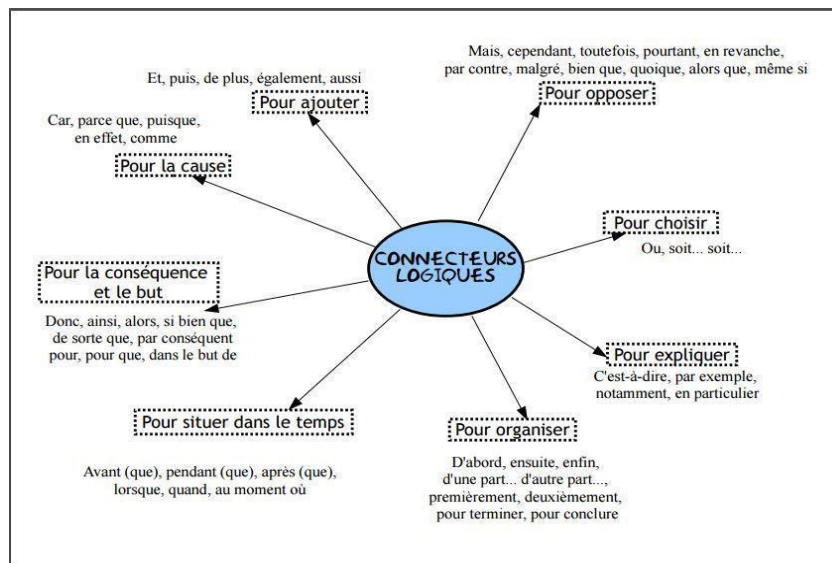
CONNECTEURS LOGIQUES

Et, puis, de plus, également, aussi
Pour ajouter

Mais, cependant, toutefois, pourtant, en revanche, par contre, malgré, bien que, quoique, alors que, même si
Pour opposer

Car, parce que, puisque, en effet, comme
Pour la cause

Pour choisir
Ou, soit... soit...

Pour la conséquence et le but
Donc, ainsi, alors, si bien que, de sorte que, par conséquent pour, pour que, dans le but de

Pour expliquer
C'est-à-dire, par exemple, notamment, en particulier

Pour situer dans le temps
Avant (que), pendant (que), après (que), lorsque, quand, au moment où

Pour organiser
D'abord, ensuite, enfin, d'une part... d'autre part..., premièrement, deuxièmement, pour terminer, pour conclure